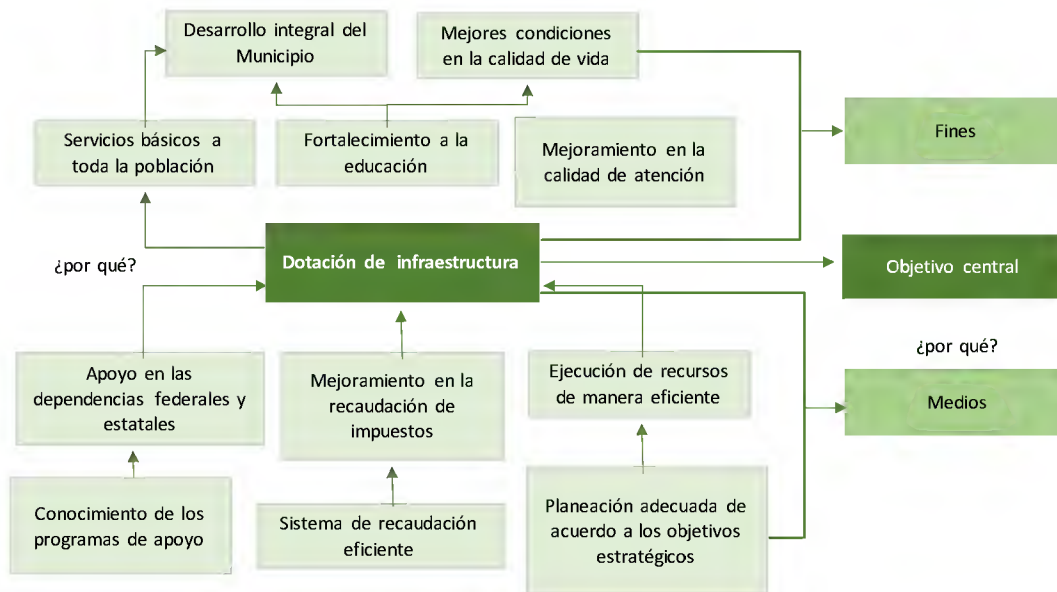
Desarrollo integral del Municipio

Mejores condiciones en la calidad de vida

Servicios básicos a toda la población

Fortalecimiento a la educación

Mejoramiento en la calidad de atención

Fines

¿por qué?

Dotación de infraestructura

Objetivo central

¿por qué?

Apoyo en las dependencias federales y estatales

Mejoramiento en la recaudación de impuestos

Ejecución de recursos de manera eficiente

Medios

Conocimiento de los programas de apoyo

Sistema de recaudación eficiente

Planeación adecuada de acuerdo a los objetivos estratégicos